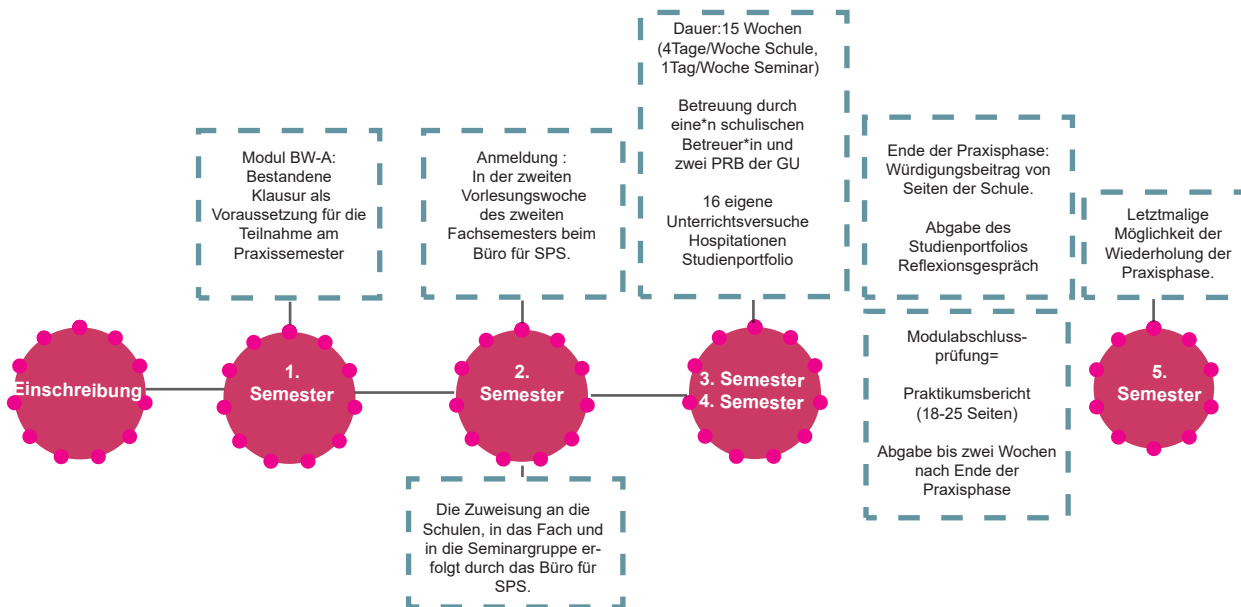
Dauer:15 Wochen
(4Tage/Woche Schule,
1Tag/Woche Seminar)

Betreuung durch
eine*n schulischen
Betreuer*in und
zwei PRB der GU

16 eigene
Unterrichtsversuche
Hospitationen
Studienportfolio

Modul BW-A:
Bestandene
Klausur als
Voraussetzung für die
Teilnahme am
Praxissemester

Anmeldung :
In der zweiten
Vorlesungswoche
des zweiten
Fachsemesters beim
Büro für SPS.

Ende der Praxisphase:
Würdigungsbeitrag von
Seiten der Schule.

Abgabe des
Studienportfolios
Reflexionsgespräch

Letztmalige
Möglichkeit der
Wiederholung der
Praxisphase.

Einschreibung

1.
Semester

2.
Semester

3. Semester
4. Semester

Modulabschluss-prüfung=

Praktikumsbericht
(18-25 Seiten)

Abgabe bis zwei Wochen
nach Ende der
Praxisphase

5.
Semester

Die Zuweisung an die
Schulen, in das Fach und
in die Seminargruppe erfolgt durch das Büro für
SPS.